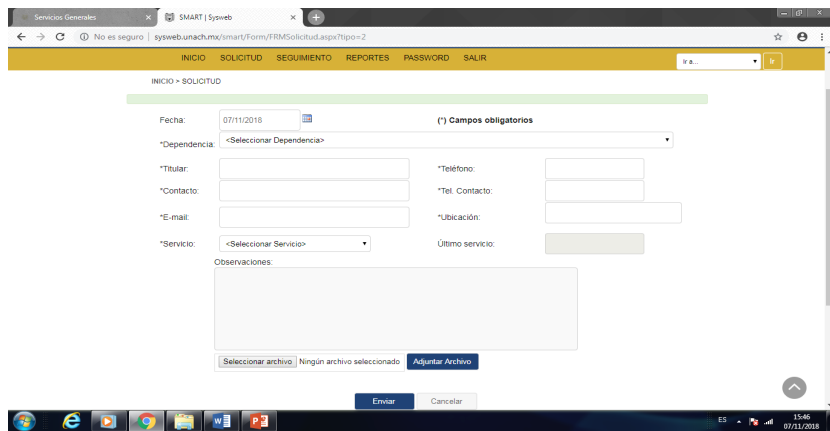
Servicios Generales ×
SMART | Sysweb ×
No es seguro | sysweb.unach.mx/smart/Form/FRMSolicitud.aspx?tipo=2

INICIO SOLICITUD SEGUIMIENTO REPORTES PASSWORD SALIR
Ir a... Ir

INICIO > SOLICITUD

Fecha: 07/11/2018
(*) Campos obligatorios

*Dependencia: <Seleccionar Dependencia>

*Titular:
*Teléfono:
*Contacto:
*Tel. Contacto:
*E-mail:
*Ubicación:
*Servicio: <Seleccionar Servicio>
Último servicio:

Observaciones:

Seleccionar archivo Ningún archivo seleccionado Adjuntar Archivo

Enviar Cancelar

ES 15:46 07/11/2018